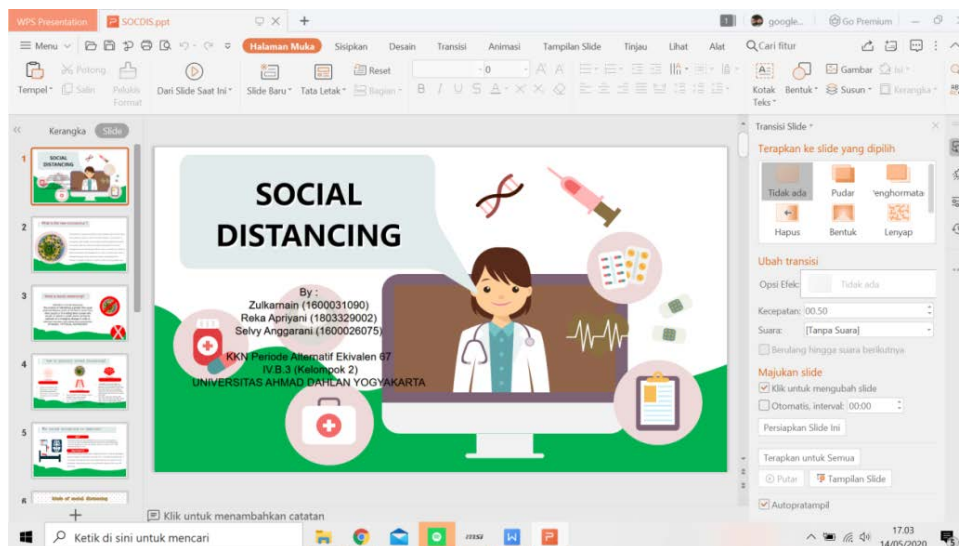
WPS Presentation
SOCDIS.ppt
google...
Go Premium

Menu
Halaman Muka
Sisipkan
Desain
Transisi
Animasi
Tampilan Slide
Tinjau
Lihat
Alat
Cari fitur

Tempel
Potong
Salin
Pelukis Format
Dari Slide Saat Ini
Slide Baru
Tata Letak
Reset
Bagian
Kotak Teks
Bentuk
Gambar
Susun
Kerangka

Kerangka
Slide

1
2
3
4
5
6

SOCIAL DISTANCING

By :
Zulkarnain (1600031090)
Reka Apriyani (1803329002)
Selvy Anggarani (1600026075)

KKN Periode Alternatif Ekivalen 67
IV.B.3 (Kelompok 2)
UNIVERSITAS AHMAD DAHLAN YOGYAKARTA

Klik untuk menambahkan catatan

Transisi Slide
Terapkan ke slide yang dipilih
Tidak ada
Pudar
Penghormata
Hapus
Bentuk
Lenyap
Ubah transisi
Opsi Efek:
Tidak ada
Kecepatan: 00.50
Suara: [Tanpa Suara]
Berulang hingga suara berikutnya
Majukan slide
Klik untuk mengubah slide
Otomatis, interval: 00:00
Persiapkan Slide Ini
Terapkan untuk Semua
Putar
Tampilan Slide
Autopratampil

Ketik di sini untuk mencari
17.03
14/05/2020